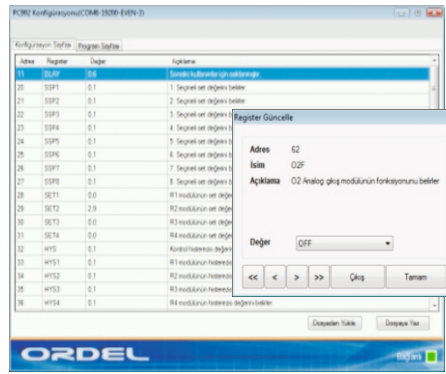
PC982 Konfigürasyonu(COM8-19200-EVEN-3)

Konfigürasyon Sayfası | Program Sayfası

| Adres | Register | Değer | Açıklama |
|---|---|---|---|
| 19 | DLAY | 0.6 | Sürekli kullanımlar için saklanmıştır |
| 20 | SSP1 | 0.1 | 1. Segment set değerini belirler |
| 21 | SSP2 | 0.1 | 2. Segment set değerini belirler |
| 22 | SSP3 | 0.1 | 3. Segment set değerini b |
| 23 | SSP4 | 0.1 | 4. Segment set değerini b |
| 24 | SSP5 | 0.1 | 5. Segment set değerini b |
| 25 | SSP6 | 0.1 | 6. Segment set değerini b |
| 26 | SSP7 | 0.1 | 7. Segment set değerini b |
| 27 | SSP8 | 0.1 | 8. Segment set değerini b |
| 28 | SET1 | 0.0 | R1 modülünün set değer |
| 29 | SET2 | 2.9 | R2 modülünün set değer |
| 30 | SET3 | 0.0 | R3 modülünün set değer |
| 31 | SET4 | 0.0 | R4 modülünün set değer |
| 32 | HYS | 0.1 | Kontrol histerezis değer |
| 33 | HYS1 | 0.1 | R1 modülünün histerezis |
| 34 | HYS2 | 0.1 | R2 modülünün histerezis |
| 35 | HYS3 | 0.1 | R3 modülünün histerezis |
| 36 | HYS4 | 0.1 | R4 modülünün histerezis değerini belirler. |

Register Güncelle

Adres 62
İsim O2F
Açıklama O2 Analog çıkış modülünün fonksiyonunu belirler

Değer OFF

<< < > >> Çıkış Tamam

Dosyadan Yükle Dosyaya Yaz

ORDEL

Bağlantı